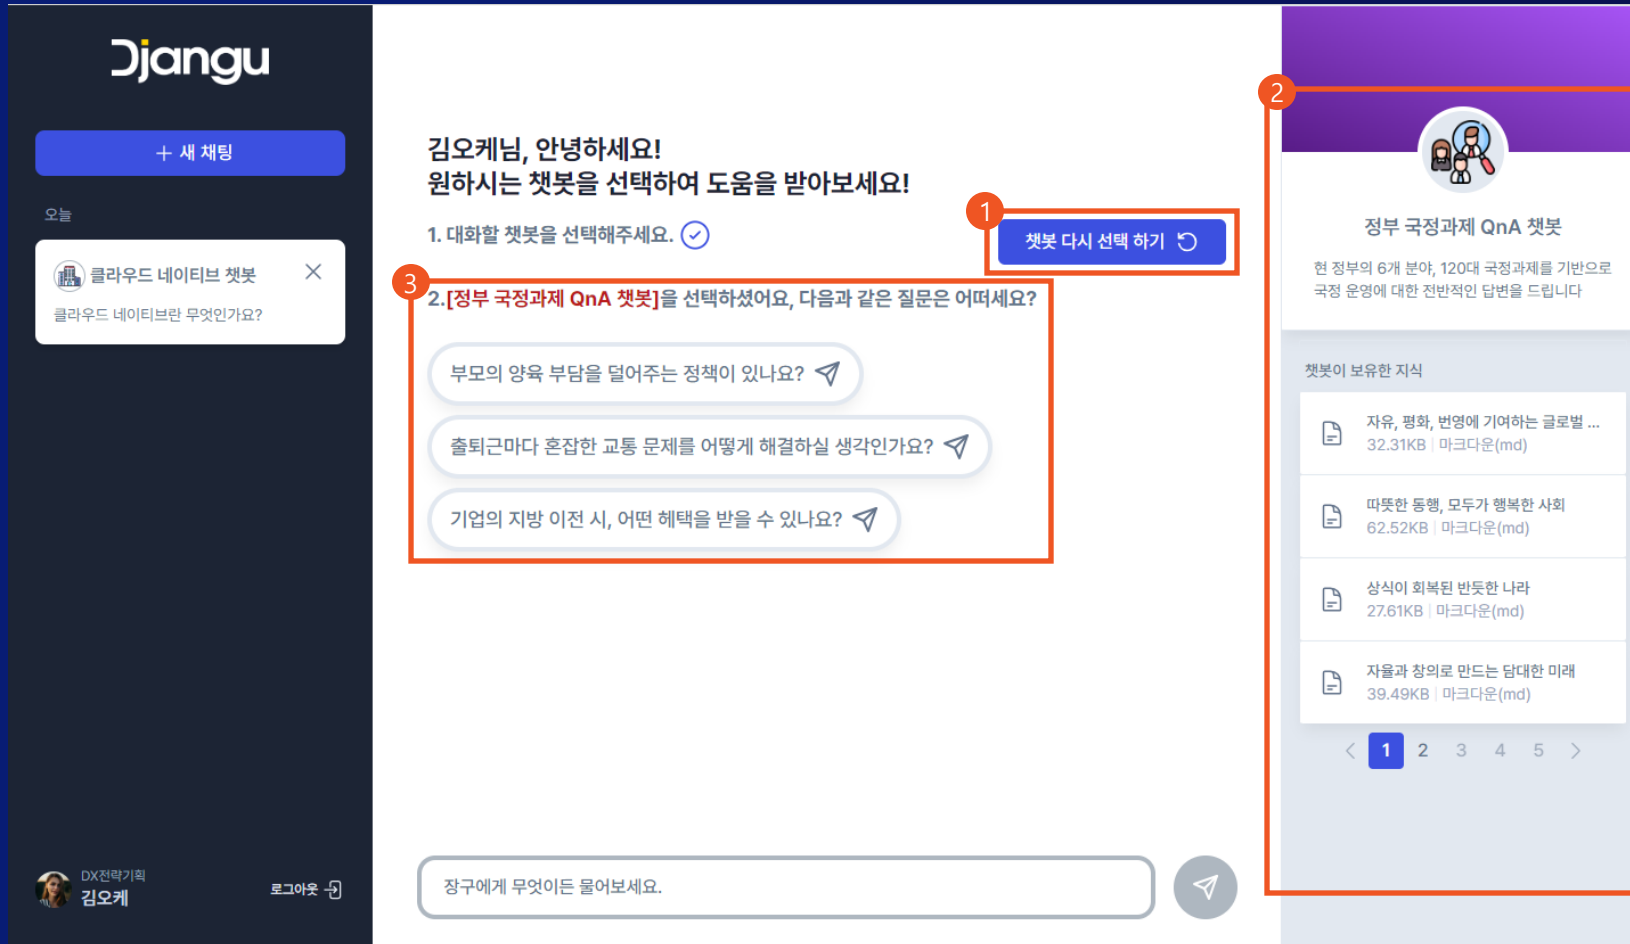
Djangu

+ 새 채팅

오늘

클라우드 네이티브 챗봇
클라우드 네이티브란 무엇인가요?

DX전략기획
김오케
로그아웃

김오케님, 안녕하세요!
원하시는 챗봇을 선택하여 도움을 받아보세요!

1. 대화할 챗봇을 선택해주세요.

1
챗봇 다시 선택 하기

3
2.[정부 국정과제 QnA 챗봇]을 선택하셨어요, 다음과 같은 질문은 어떠세요?

부모의 양육 부담을 덜어주는 정책이 있나요?

출퇴근마다 혼잡한 교통 문제를 어떻게 해결하실 생각인가요?

기업의 지방 이전 시, 어떤 혜택을 받을 수 있나요?

장구에게 무엇이든 물어보세요.

2
정부 국정과제 QnA 챗봇
현 정부의 6개 분야, 120대 국정과제를 기반으로 국정 운영에 대한 전반적인 답변을 드립니다

챗봇이 보유한 지식

자유, 평화, 번영에 기여하는 글로벌 ...
32.31KB | 마크다운(md)

따뜻한 동행, 모두가 행복한 사회
62.52KB | 마크다운(md)

상식이 회복된 반듯한 나라
27.61KB | 마크다운(md)

자율과 창의로 만드는 담대한 미래
39.49KB | 마크다운(md)

< 1 2 3 4 5 >